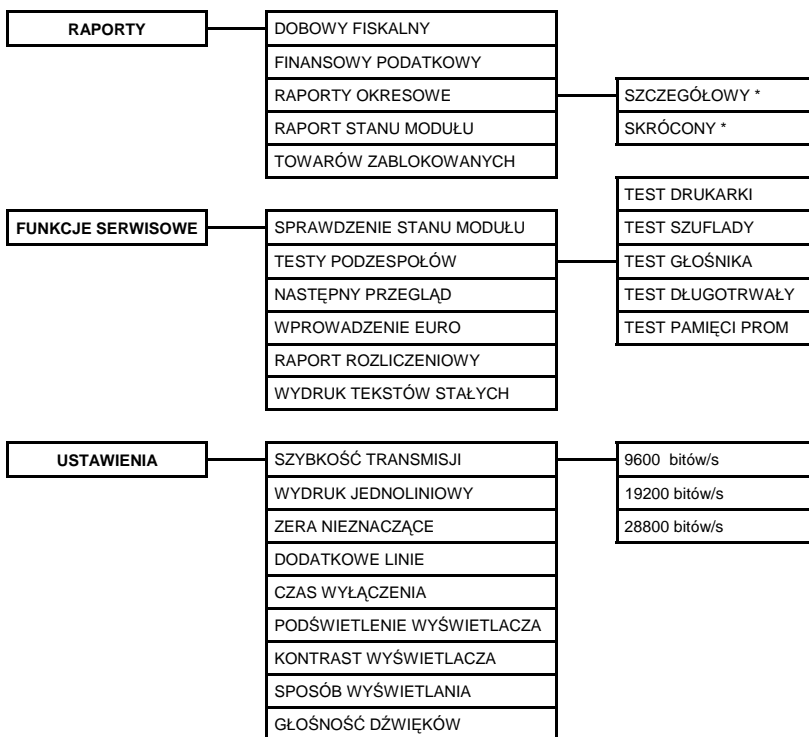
RAPORTY

DOBOWY FISKALNY
FINANSOWY PODATKOWY
RAPORTY OKRESOWE
RAPORT STANU MODUŁU
TOWARÓW ZABLOKOWANYCH

SZCZEGÓŁOWY *
SKRÓCONY *

FUNKCJE SERWISOWE

SPRAWDZENIE STANU MODUŁU
TESTY PODZESPOŁÓW
NASTĘPNY PRZEGLĄD
WPROWADZENIE EURO
RAPORT ROZLICZENIOWY
WYDRUK TEKSTÓW STAŁYCH

TEST DRUKARKI
TEST SZUFLADY
TEST GŁOŚNIKA
TEST DŁUGOTRWAŁY
TEST PAMIĘCI PROM

USTAWIENIA

SZYBKOŚĆ TRANSMISJI
WYDRUK JEDNOLINIOWY
ZERA NIEZNACZĄCE
DODATKOWE LINIE
CZAS WYŁĄCZENIA
PODŚWIETLENIE WYŚWIETLACZA
KONTRAST WYŚWIETLACZA
SPOSÓB WYŚWIETLANIA
GŁOŚNOŚĆ DŹWIĘKÓW

9600 bitów/s
19200 bitów/s
28800 bitów/s